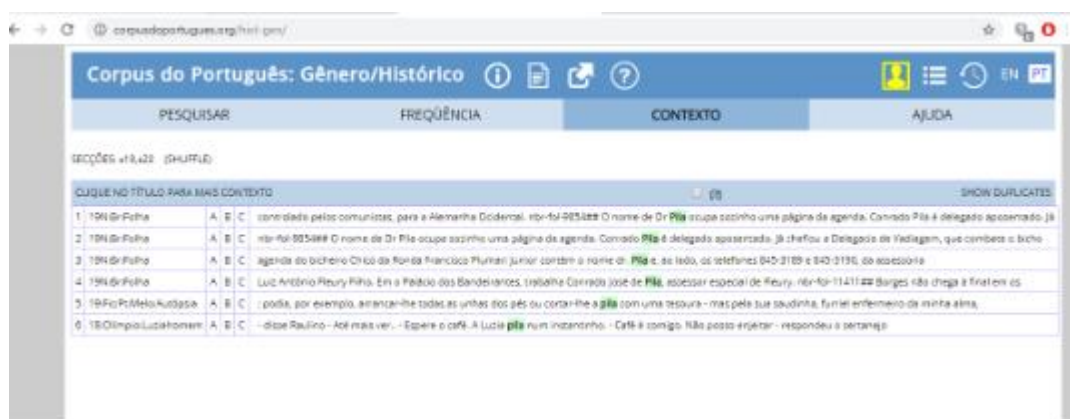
corpusdoportugues.org/hist-gen/

Corpus do Português: Gênero/Histórico

EN PT

PESQUISAR | FREQÜÊNCIA | CONTEXTO | AJUDA

SECÇÕES x19,x20 (SHUFFLE)

CLIQUE NO TÍTULO PARA MAIS CONTEXTO (0) SHOW DUPLICATES

| | | | | | |
|---|---|---|---|---|---|
| 1 | 19N:Br:Folha | A | B | C | controlado pelos comunistas, para a Alemanha Ocidental. nbr-fol-985### O nome de Dr Pila ocupa sozinho uma página da agenda. Conrado Pila é delegado aposentado. Já |
| 2 | 19N:Br:Folha | A | B | C | nbr-fol-985### O nome de Dr Pila ocupa sozinho uma página da agenda. Conrado Pila é delegado aposentado. Já chefiou a Delegacia de Vadiagem, que combate o bicho |
| 3 | 19N:Br:Folha | A | B | C | agenda do bicheiro Chico da Ronda Francisco Plumari Junior contém o nome dr. Pila e, ao lado, os telefones 845-3189 e 845-3190, da assessoria |
| 4 | 19N:Br:Folha | A | B | C | Luiz Antônio Fleury Filho. Em o Palácio dos Bandeirantes, trabalha Conrado José de Pila, assessor especial de Fleury. nbr-fol-1141### Borges não chega a final em os |
| 5 | 19:Fic:Pt:Melo:Audácia | A | B | C | ; podia, por exemplo, arrancar-lhe todas as unhas dos pés ou cortar-lhe a pila com uma tesoura - mas pela sua saudinha, furriel enfermeiro da minha alma, |
| 6 | 18:Olimpio:Luzia-homem | A | B | C | - disse Raulino - Até mais ver.. - Espere o café. A Lucia pila num instantinho. - Café é comigo. Não posso enjeitar - respondeu o sertanejo |